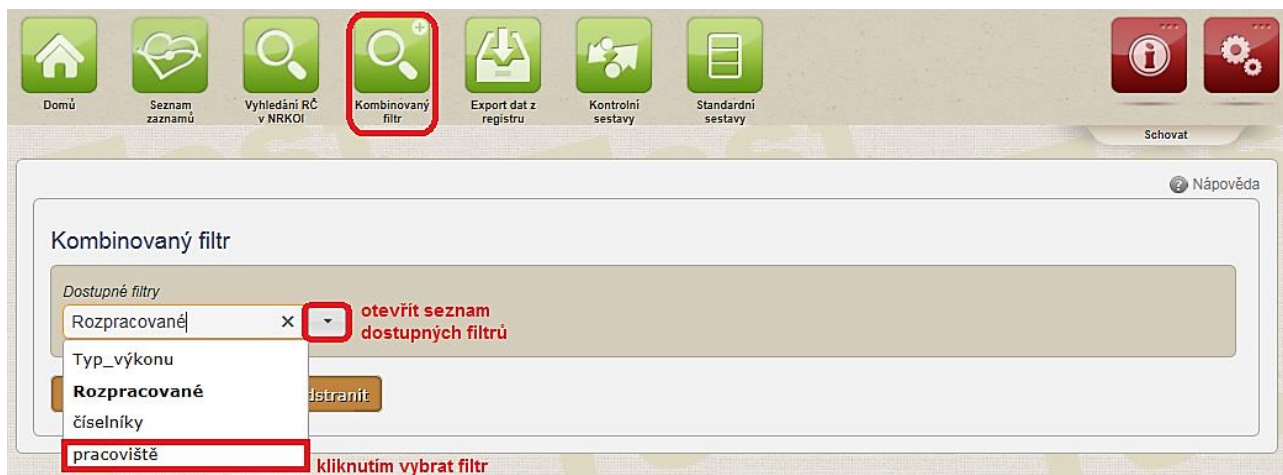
Domů
Seznam záznamů
Vyhledání RČ v NRKOI
Kombinovaný filtr
Export dat z registru
Kontrolní sestavy
Standardní sestavy
Schovat

Nápověda

Kombinovaný filtr

Dostupné filtry
Rozpracované ×
otevřít seznam dostupných filtrů

Typ_výkonu
Rozpracované
číselníky
pracoviště
kliknutím vybrat filtr

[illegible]dstranit